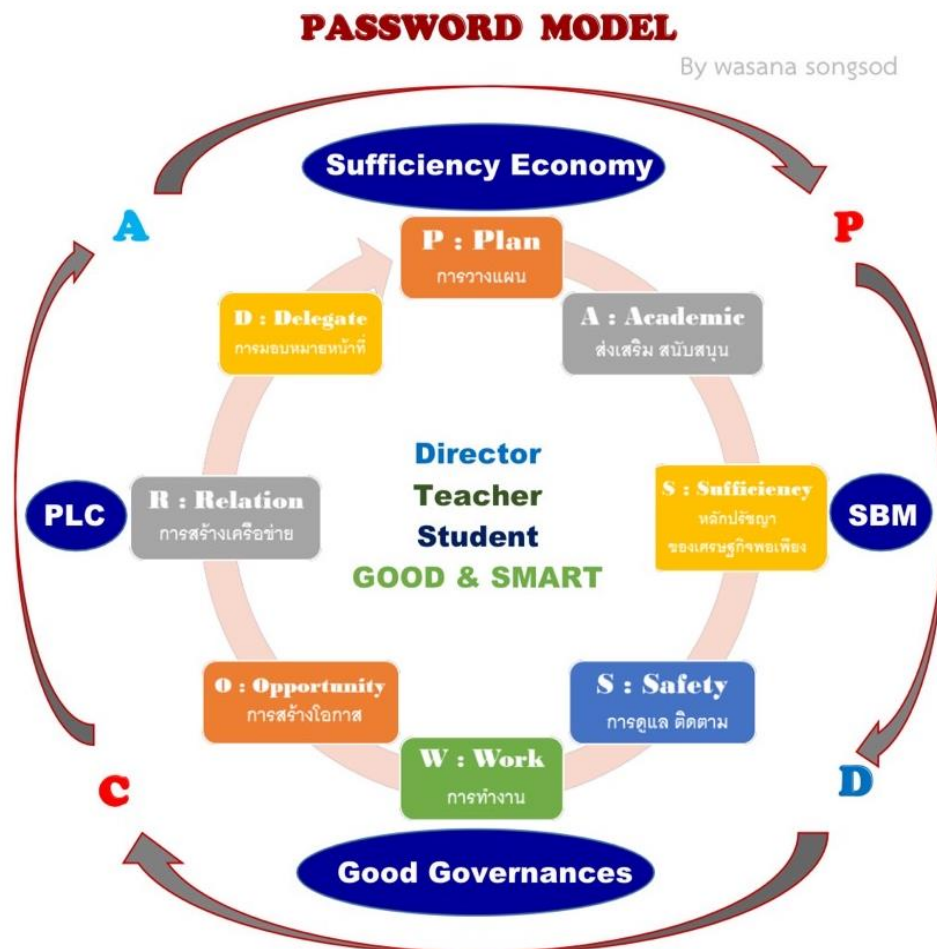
PASSWORD MODEL

By wasana songsod

Sufficiency Economy

A

P

P : Plan
การวางแผน

A : Academic
ส่งเสริม สนับสนุน

S : Sufficiency
หลักปรัชญา
ของเศรษฐกิจพอเพียง

S : Safety
การดูแล ติดตาม

W : Work
การทำงาน

O : Opportunity
การสร้างโอกาส

R : Relation
การสร้างเครือข่าย

D : Delegate
การมอบหมายหน้าที่

Director
Teacher
Student
GOOD & SMART

PLC

SBM

C

D

Good Governances